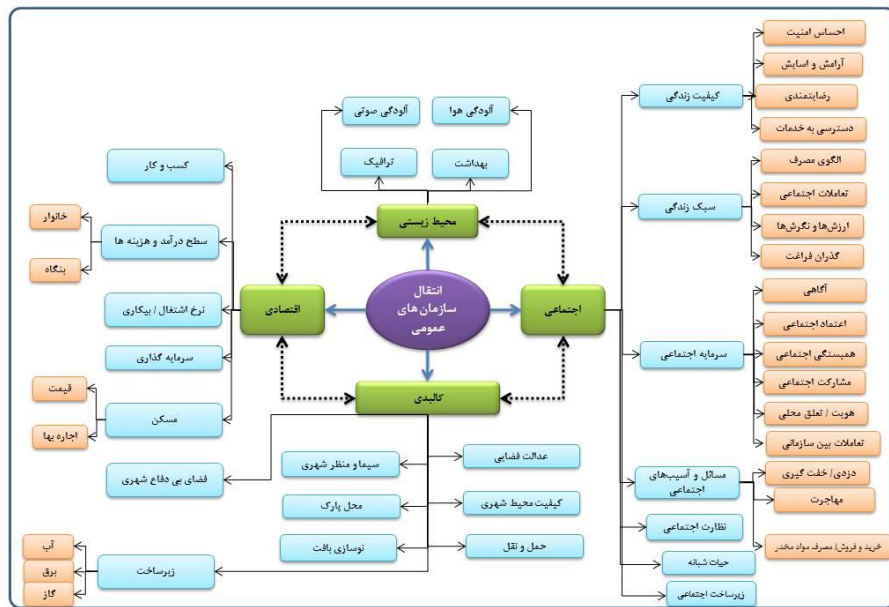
انتقال سازمان‌های عمومی

محیط زیستی

آلودگی صوتی

آلودگی هوا

ترافیک

بهداشت

اجتماعی

کیفیت زندگی

احساس امنیت

آرامش و اسایش

رضایتمندی

دسترسی به خدمات

سبک زندگی

الگوی مصرف

تعاملات اجتماعی

ارزش‌ها و نگرش‌ها

گذران فراغت

سرمایه اجتماعی

آگاهی

اعتماد اجتماعی

همبستگی اجتماعی

مشارکت اجتماعی

هویت / تعلق محلی

تعاملات بین سازمانی

مسائل و آسیب‌های اجتماعی

دزدی/ خلت گیری

مهاجرت

خرید و فروش/ مصرف مواد مخدر

نظارت اجتماعی

حیات شبانه

زیرساخت اجتماعی

اقتصادی

کسب و کار

سطح درآمد و هزینه ها

خانوار

بنگاه

نرخ اشتغال / بیکاری

سرمایه گذاری

مسکن

قیمت

اجاره بها

کالبدی

فضای بی دفاع شهری

سیما و منظر شهری

عدالت فضایی

محل پارک

کیفیت محیط شهری

نوسازی بافت

حمل و نقل

زیرساخت

آب

برق

گاز